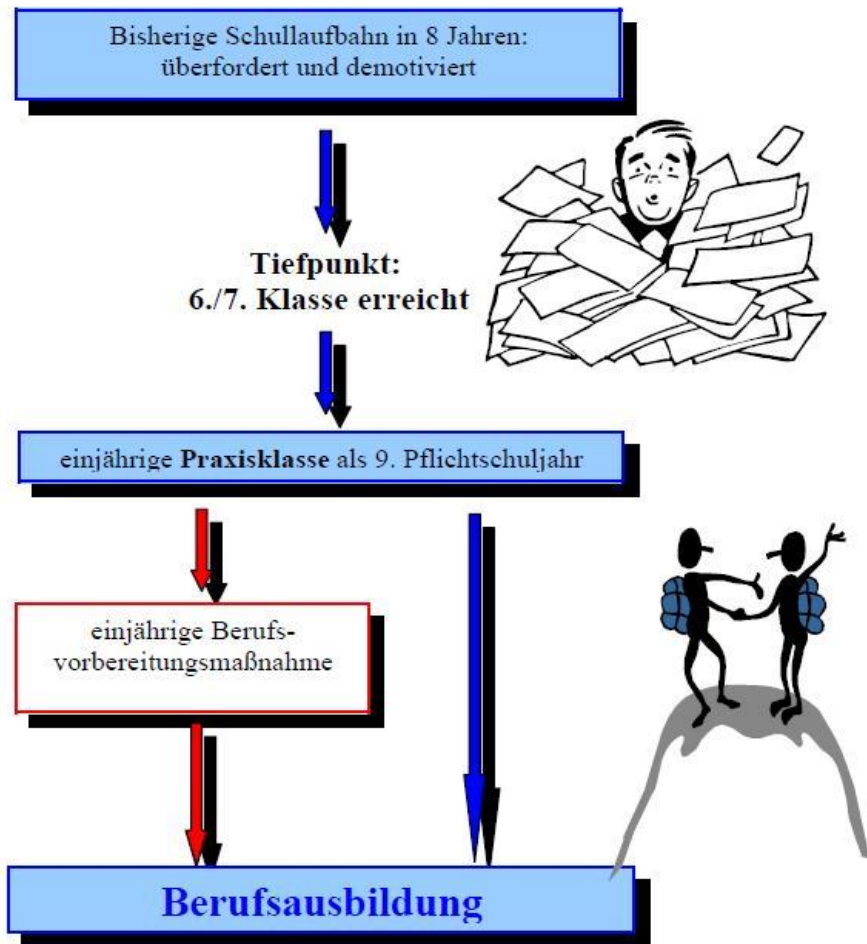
Bisherige Schullaufbahn in 8 Jahren: überfordert und demotiviert

Tiefpunkt:
6./7. Klasse erreicht

einjährige Praxisklasse als 9. Pflichtschuljahr

einjährige Berufsvorbereitungsmaßnahme

Berufsausbildung